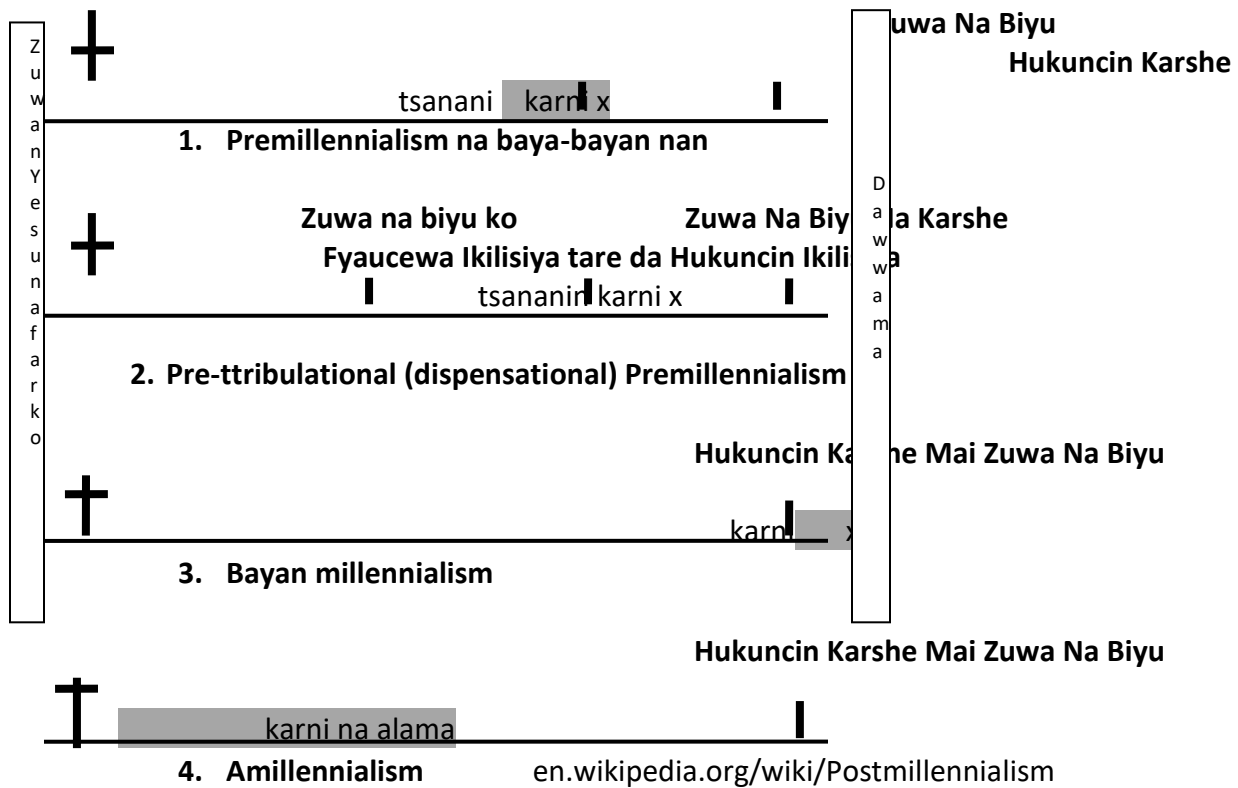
Zuwan Yesu na farko

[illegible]uwa Na Biyu

Hukuncin Karshe

tsanani karni x

1. Premillennialism na baya-bayan nan

Dawwama

Zuwa na biyu ko Zuwa Na Biy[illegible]a Karshe

Fyaucewa Ikilisiya tare da Hukuncin Ikili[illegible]a

tsananin karni x

2. Pre-ttribulational (dispensational) Premillennialism

Hukuncin Ka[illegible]he Mai Zuwa Na Biyu

karn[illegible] x

3. Bayan millennialism

Hukuncin Karshe Mai Zuwa Na Biyu

karni na alama

4. Amillennialism en.wikipedia.org/wiki/Postmillennialism